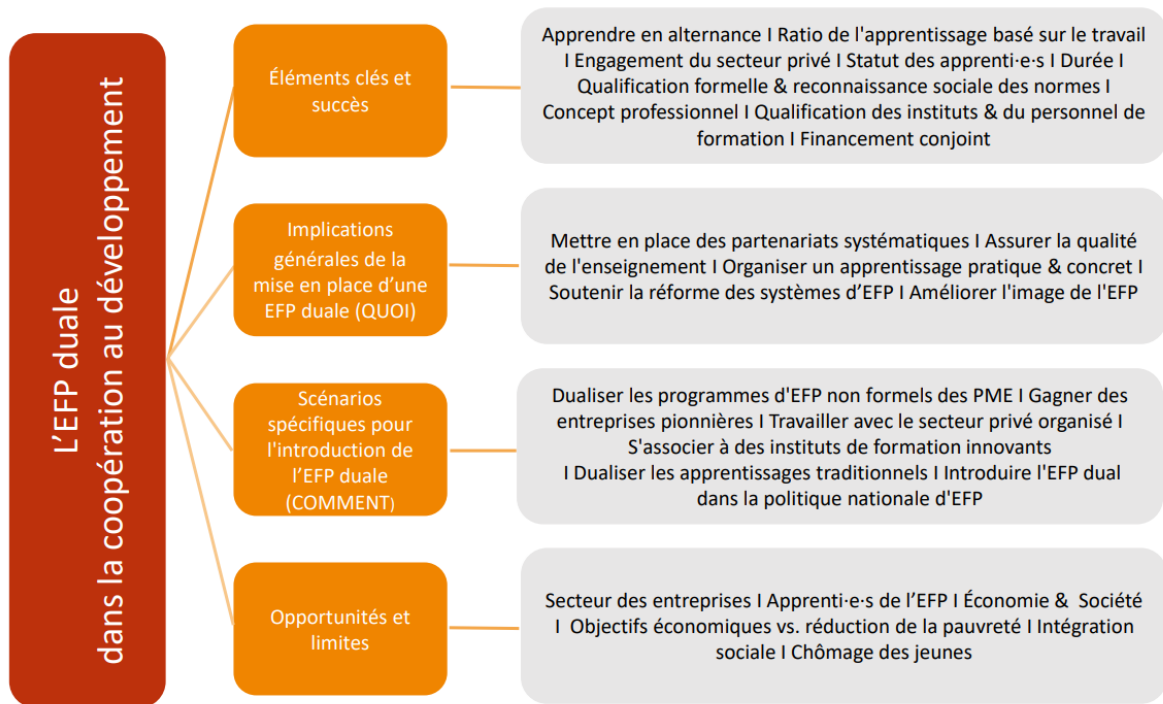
L'EFP duale
dans la coopération au développement

Éléments clés et succès

Apprendre en alternance I Ratio de l'apprentissage basé sur le travail I Engagement du secteur privé I Statut des apprenti·e·s I Durée I Qualification formelle & reconnaissance sociale des normes I Concept professionnel I Qualification des instituts & du personnel de formation I Financement conjoint

Implications générales de la mise en place d'une EFP duale (QUOI)

Mettre en place des partenariats systématiques I Assurer la qualité de l'enseignement I Organiser un apprentissage pratique & concret I Soutenir la réforme des systèmes d'EFP I Améliorer l'image de l'EFP

Scénarios spécifiques pour l'introduction de l'EFP duale (COMMENT)

Dualiser les programmes d'EFP non formels des PME I Gagner des entreprises pionnières I Travailler avec le secteur privé organisé I S'associer à des instituts de formation innovants I Dualiser les apprentissages traditionnels I Introduire l'EFP dual dans la politique nationale d'EFP

Opportunités et limites

Secteur des entreprises I Apprenti·e·s de l'EFP I Économie & Société I Objectifs économiques vs. réduction de la pauvreté I Intégration sociale I Chômage des jeunes